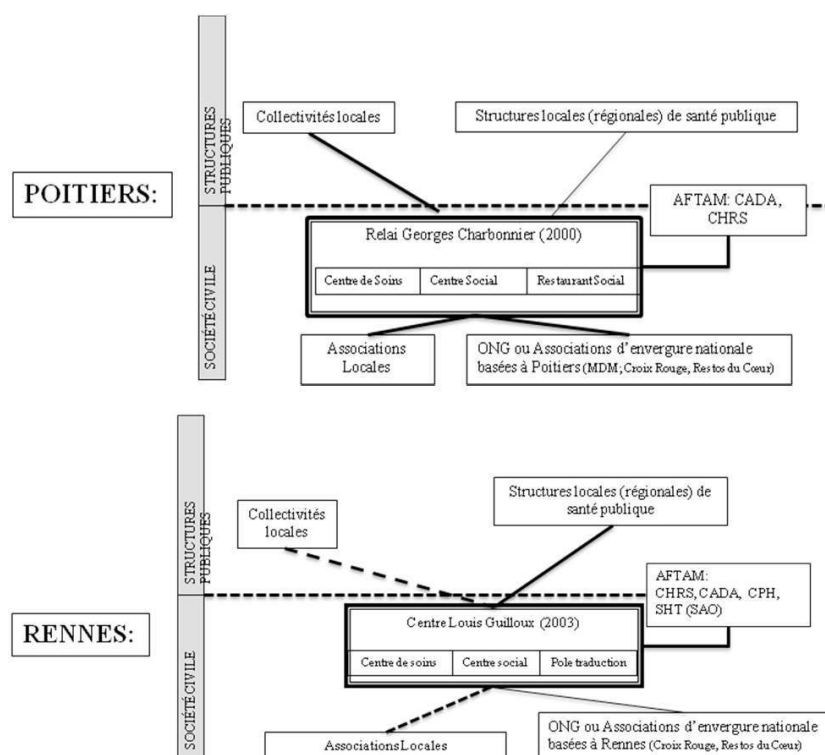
POITIERS:

STRUCTURES PUBLIQUES

SOCIÉTÉ CIVILE

Collectivités locales

Structures locales (régionales) de santé publique

AFTAM: CADA, CHRS

Relai Georges Charbonnier (2000)

| Centre de Soins | Centre Social | Restaurant Social |
|---|---|---|

Associations Locales

ONG ou Associations d'envergure nationale basées à Poitiers (MDM; Croix Rouge, Restos du Cœur)

RENNES:

STRUCTURES PUBLIQUES

SOCIÉTÉ CIVILE

Collectivités locales

Structures locales (régionales) de santé publique

AFTAM: CHRS, CADA, CPH, SHT (SAO)

Centre Louis Guilloux (2003)

| Centre de soins | Centre social | Pole traduction |
|---|---|---|

Associations Locales

ONG ou Associations d'envergure nationale basées à Rennes (Croix Rouge, Restos du Cœur)